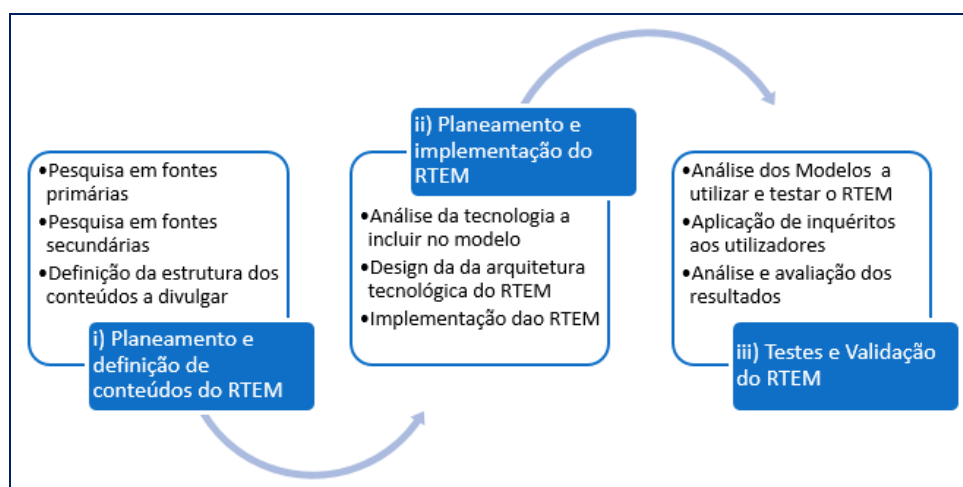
•Pesquisa em fontes primárias
•Pesquisa em fontes secundárias
•Definição da estrutura dos conteúdos a divulgar

i) Planeamento e definição de conteúdos do RTEM

ii) Planeamento e implementação do RTEM

•Análise da tecnologia a incluir no modelo
•Design da da arquitetura tecnológica do RTEM
•Implementação dao RTEM

•Análise dos Modelos a utilizar e testar o RTEM
•Aplicação de inquéritos aos utilizadores
•Análise e avaliação dos resultados

iii) Testes e Validação do RTEM